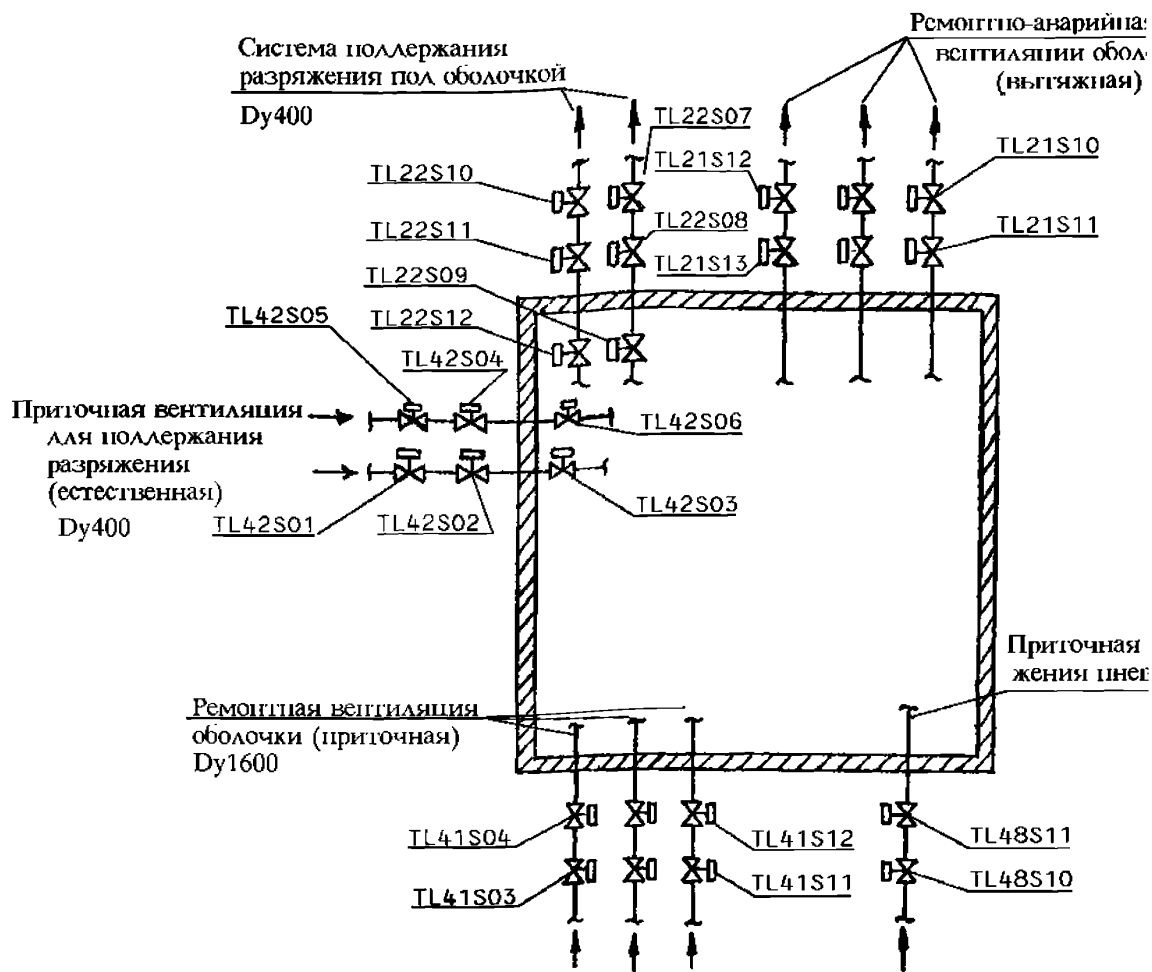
Система поллержания разряжения пол оболочкой

Dy400

Ремонтно-анарийна вентиляции обол (вытяжная)

TL22S07
TL22S10
TL21S12
TL21S10
TL22S08
TL22S11
TL21S13
TL21S11
TL22S09
TL42S05
TL22S12
TL42S04

Приточная вентиляция для поллержания разряжения (естественная)

Dy400

TL42S06
TL42S01
TL42S02
TL42S03

Приточная жения пнев

Ремонтная вентиляция оболочки (приточная)

Dy1600

TL41S04
TL41S12
TL48S11
TL41S03
TL41S11
TL48S10